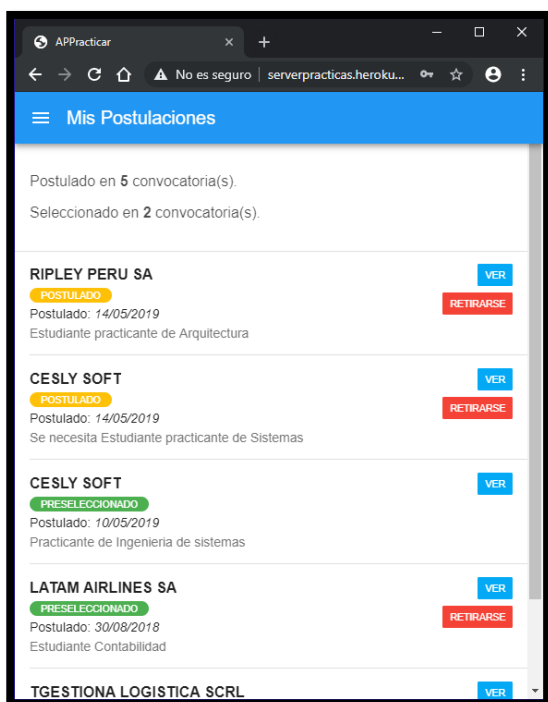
APPracticar ×
+
No es seguro | serverpracticas.heroku...

Mis Postulaciones

Postulado en **5** convocatoria(s).

Seleccionado en **2** convocatoria(s).

RIPLEY PERU SA
POSTULADO
Postulado: *14/05/2019*
Estudiante practicante de Arquitectura
VER
RETIRARSE

CESLY SOFT
POSTULADO
Postulado: *14/05/2019*
Se necesita Estudiante practicante de Sistemas
VER
RETIRARSE

CESLY SOFT
PRESELECCIONADO
Postulado: *10/05/2019*
Practicante de Ingenieria de sistemas
VER

LATAM AIRLINES SA
PRESELECCIONADO
Postulado: *30/08/2018*
Estudiante Contabilidad
VER
RETIRARSE

TGESTIONA LOGISTICA SCRL
VER